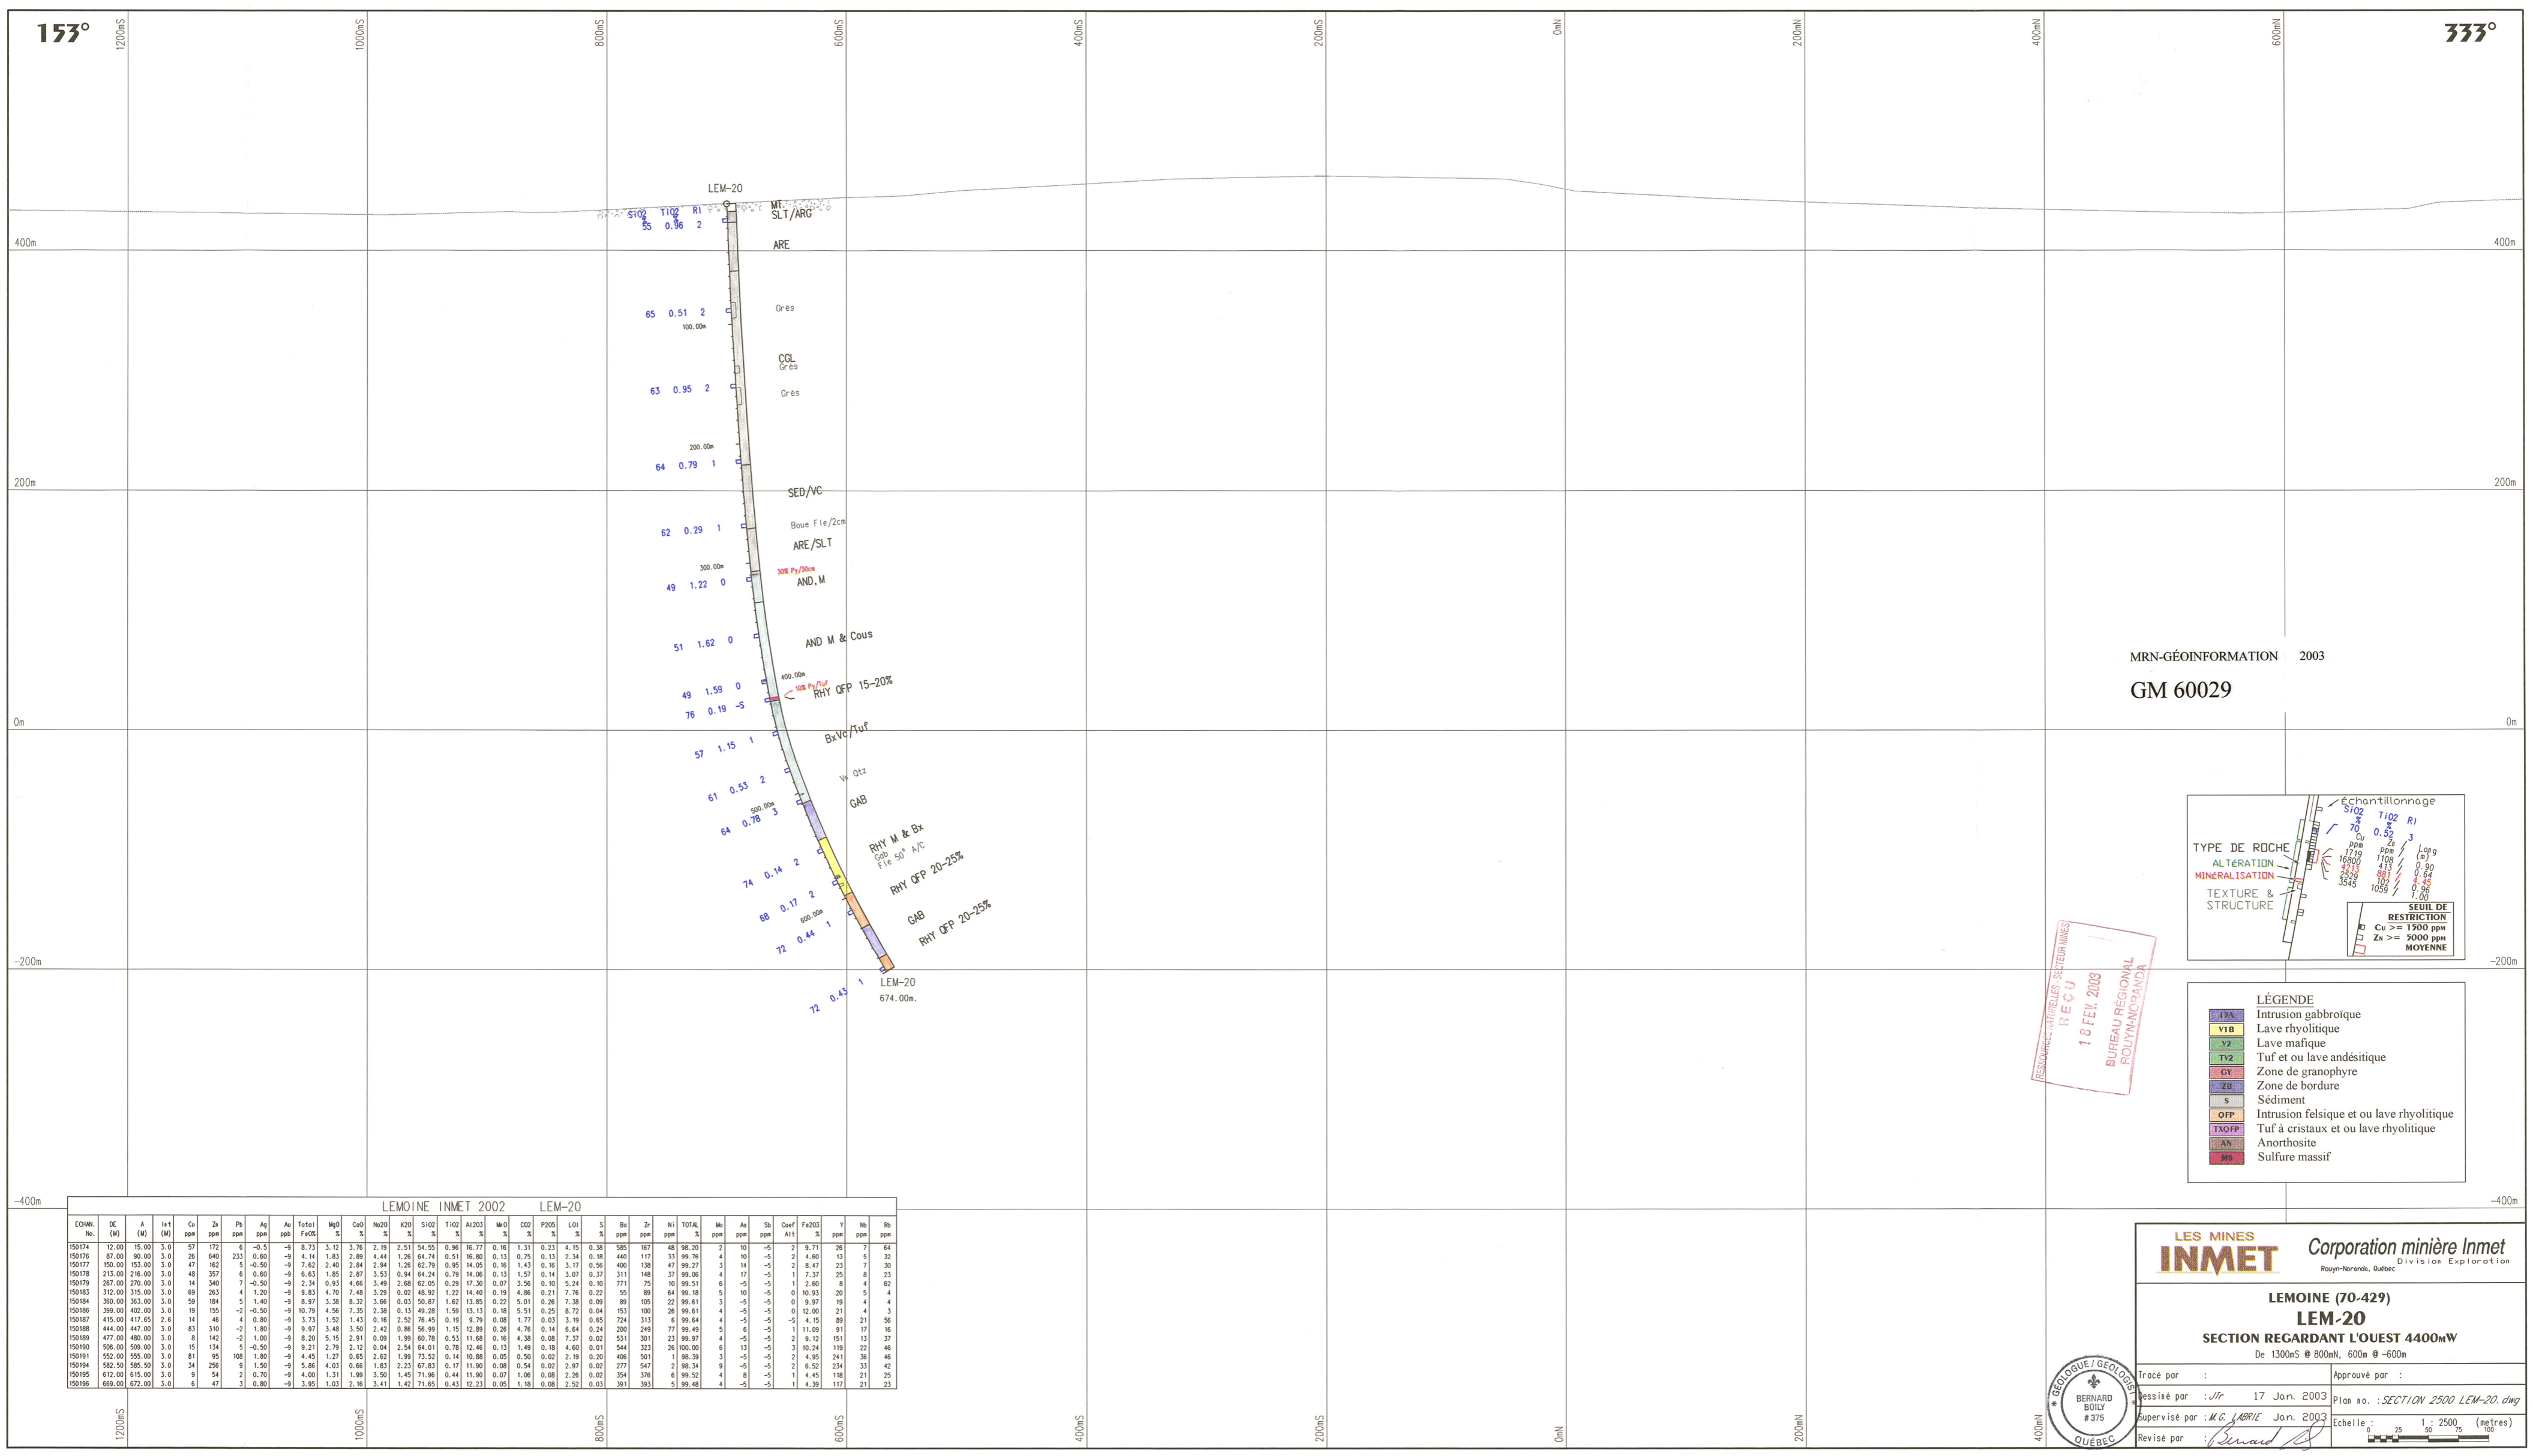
153°

1200mS 1000mS 800mS 600mS 400mS 200mS 0mN 200mN 400mN 600mN

333°

LEM-20

SiO2 TiO2 RI
55 0.96 2

MT
SLT/ARG

400m

ARE

65 0.51 2
100.00m

Grès

CGL
Grès

63 0.95 2

Grès

200.00m
64 0.79 1

200m

SED/VC

Boue Fle/2cm

62 0.29 1

ARE/SLT

300.00m
30% Py/30cm
49 1.22 0

AND,M

51 1.62 0

AND M & Cous

400.00m
10% Py/Tuf
49 1.59 0
RHY QFP 15-20%
76 0.19 -5

0m

BxVc/Tuf

57 1.15 1

Vn Qtz

61 0.53 2

GAB

500.00m
64 0.78 3

RHY M & Bx
Gab
Fle 50° A/C

74 0.14 2

RHY QFP 20-25%

68 0.17 2
600.00m

GAB

72 0.44 1

RHY QFP 20-25%

-200m

LEM-20
674.00m.

72 0.43 1

-400m

MRN-GÉOINFORMATION 2003

GM 60029

Échantillonnage
SiO2 % TiO2 % RI
70 0.52 3
TYPE DE ROCHE
ALTÉRATION
MINÉRALISATION
TEXTURE & STRUCTURE
Cu ppm 1719 16800 4211 2529 3545
Zn ppm 1108 413 881 102 1059
Long (m) 0.90 0.64 4.45 0.96 1.00
SEUIL DE RESTRICTION
Cu >= 1500 ppm
Zn >= 5000 ppm
MOYENNE

RESSOURCES NATURELLES, SECTEUR MINES
REÇU
18 FEV. 2003
BUREAU RÉGIONAL
ROUYN-NORANDA

LÉGENDE
I3A Intrusion gabbroïque
V1B Lave rhyolitique
V2 Lave mafique
TV2 Tuf et ou lave andésitique
GY Zone de granophyre
ZB Zone de bordure
S Sédiment
QFP Intrusion felsique et ou lave rhyolitique
TXQFP Tuf à cristaux et ou lave rhyolitique
AN Anorthosite
MS Sulfure massif

LEMOINE INMET 2002 LEM-20

| ECHAN. No. | DE (M) | A (M) | Int (M) | Cu ppm | Zn ppm | Pb ppm | Ag ppm | Au ppb | Total Fe% | MgO % | CaO % | Na2O % | K2O % | SiO2 % | TiO2 % | Al2O3 % | MnO % | CO2 % | P2O5 % | LOI % | S % | Ba ppm | Zr ppm | Ni ppm | TOTAL % | Mo ppm | As ppm | Sb ppm | Coef Alt | Fe2O3 % | Y ppm | Nb ppm | Rb ppm |
|---|---|---|---|---|---|---|---|---|---|---|---|---|---|---|---|---|---|---|---|---|---|---|---|---|---|---|---|---|---|---|---|---|---|
| 150174 | 12.00 | 15.00 | 3.0 | 57 | 172 | 6 | -0.5 | -9 | 8.73 | 3.12 | 3.76 | 2.19 | 2.51 | 54.55 | 0.96 | 16.77 | 0.16 | 1.31 | 0.23 | 4.15 | 0.38 | 585 | 167 | 48 | 98.20 | 2 | 10 | -5 | 2 | 9.71 | 26 | 7 | 64 |
| 150176 | 87.00 | 90.00 | 3.0 | 26 | 640 | 233 | 0.60 | -9 | 4.14 | 1.83 | 2.89 | 4.44 | 1.26 | 64.74 | 0.51 | 16.80 | 0.13 | 0.75 | 0.13 | 2.34 | 0.18 | 440 | 117 | 33 | 99.76 | 4 | 10 | -5 | 2 | 4.60 | 13 | 5 | 32 |
| 150177 | 150.00 | 153.00 | 3.0 | 47 | 162 | 5 | -0.50 | -9 | 7.62 | 2.40 | 2.84 | 2.94 | 1.26 | 62.79 | 0.95 | 14.05 | 0.16 | 1.43 | 0.16 | 3.17 | 0.56 | 400 | 138 | 47 | 99.27 | 3 | 14 | -5 | 2 | 8.47 | 23 | 7 | 30 |
| 150178 | 213.00 | 216.00 | 3.0 | 48 | 357 | 6 | 0.60 | -9 | 6.63 | 1.85 | 2.87 | 3.53 | 0.94 | 64.24 | 0.79 | 14.06 | 0.13 | 1.57 | 0.14 | 3.07 | 0.37 | 311 | 148 | 37 | 99.06 | 4 | 17 | -5 | 1 | 7.37 | 25 | 8 | 23 |
| 150179 | 267.00 | 270.00 | 3.0 | 14 | 340 | 7 | -0.50 | -9 | 2.34 | 0.93 | 4.66 | 3.49 | 2.68 | 62.05 | 0.29 | 17.30 | 0.07 | 3.56 | 0.10 | 5.24 | 0.10 | 771 | 75 | 10 | 99.51 | 6 | -5 | -5 | 1 | 2.60 | 8 | 4 | 62 |
| 150183 | 312.00 | 315.00 | 3.0 | 69 | 263 | 4 | 1.20 | -9 | 9.83 | 4.70 | 7.48 | 3.29 | 0.02 | 48.92 | 1.22 | 14.40 | 0.19 | 4.86 | 0.21 | 7.76 | 0.22 | 55 | 89 | 64 | 99.18 | 5 | 10 | -5 | 0 | 10.93 | 20 | 5 | 4 |
| 150184 | 360.00 | 363.00 | 3.0 | 59 | 184 | 5 | 1.40 | -9 | 8.97 | 3.38 | 8.32 | 3.66 | 0.03 | 50.87 | 1.62 | 13.85 | 0.22 | 5.01 | 0.26 | 7.38 | 0.09 | 89 | 105 | 22 | 99.61 | 3 | -5 | -5 | 0 | 9.97 | 19 | 4 | 4 |
| 150186 | 399.00 | 402.00 | 3.0 | 19 | 155 | -2 | -0.50 | -9 | 10.79 | 4.56 | 7.35 | 2.38 | 0.13 | 49.28 | 1.59 | 13.13 | 0.18 | 5.51 | 0.25 | 8.72 | 0.04 | 153 | 100 | 26 | 99.61 | 4 | -5 | -5 | 0 | 12.00 | 21 | 4 | 3 |
| 150187 | 415.00 | 417.65 | 2.6 | 14 | 46 | 4 | 0.80 | -9 | 3.73 | 1.52 | 1.43 | 0.16 | 2.52 | 76.45 | 0.19 | 9.79 | 0.08 | 1.77 | 0.03 | 3.19 | 0.65 | 724 | 313 | 6 | 99.64 | 4 | -5 | -5 | -5 | 4.15 | 89 | 21 | 56 |
| 150188 | 444.00 | 447.00 | 3.0 | 83 | 310 | -2 | 1.80 | -9 | 9.97 | 3.48 | 3.50 | 2.42 | 0.86 | 56.99 | 1.15 | 12.89 | 0.26 | 4.76 | 0.14 | 6.64 | 0.24 | 200 | 249 | 77 | 99.49 | 5 | 6 | -5 | 1 | 11.09 | 91 | 17 | 16 |
| 150189 | 477.00 | 480.00 | 3.0 | 8 | 142 | -2 | 1.00 | -9 | 8.20 | 5.15 | 2.91 | 0.09 | 1.99 | 60.78 | 0.53 | 11.68 | 0.16 | 4.38 | 0.08 | 7.37 | 0.02 | 531 | 301 | 23 | 99.97 | 4 | -5 | -5 | 2 | 9.12 | 151 | 13 | 37 |
| 150190 | 506.00 | 509.00 | 3.0 | 15 | 134 | 5 | -0.50 | -9 | 9.21 | 2.79 | 2.12 | 0.04 | 2.54 | 64.01 | 0.78 | 12.46 | 0.13 | 1.49 | 0.18 | 4.60 | 0.01 | 544 | 323 | 26 | 100.00 | 6 | 13 | -5 | 3 | 10.24 | 119 | 22 | 46 |
| 150191 | 552.00 | 555.00 | 3.0 | 81 | 95 | 108 | 1.80 | -9 | 4.45 | 1.27 | 0.65 | 2.62 | 1.99 | 73.52 | 0.14 | 10.88 | 0.05 | 0.50 | 0.02 | 2.19 | 0.20 | 406 | 501 | 1 | 98.39 | 3 | -5 | -5 | 2 | 4.95 | 241 | 36 | 46 |
| 150194 | 582.50 | 585.50 | 3.0 | 34 | 256 | 9 | 1.50 | -9 | 5.86 | 4.03 | 0.66 | 1.83 | 2.23 | 67.83 | 0.17 | 11.90 | 0.08 | 0.54 | 0.02 | 2.97 | 0.02 | 277 | 547 | 2 | 98.34 | 9 | -5 | -5 | 2 | 6.52 | 234 | 33 | 42 |
| 150195 | 612.00 | 615.00 | 3.0 | 9 | 54 | 2 | 0.70 | -9 | 4.00 | 1.31 | 1.99 | 3.50 | 1.45 | 71.98 | 0.44 | 11.90 | 0.07 | 1.06 | 0.08 | 2.26 | 0.02 | 354 | 376 | 6 | 99.52 | 4 | 8 | -5 | 1 | 4.45 | 118 | 21 | 25 |
| 150196 | 669.00 | 672.00 | 3.0 | 6 | 47 | 3 | 0.80 | -9 | 3.95 | 1.03 | 2.16 | 3.41 | 1.42 | 71.65 | 0.43 | 12.23 | 0.05 | 1.18 | 0.08 | 2.52 | 0.03 | 391 | 393 | 5 | 99.48 | 4 | -5 | -5 | 1 | 4.39 | 117 | 21 | 23 |

LES MINES
INMET
Corporation minière Inmet
Division Exploration
Rouyn-Noranda, Québec

LEMOINE (70-429)
LEM-20
SECTION REGARDANT L'OUEST 4400mW
De 1300mS @ 800mN, 600m @ -600m

GÉOLOGUE/GÉOLOGIST
BERNARD BOILY #375
QUÉBEC

Tracé par :
Dessiné par : JTr 17 Jan. 2003
Supervisé par : M.G. LABRIE Jan. 2003
Revisé par : [signature]
Approuvé par :
Plan no. : SECTION 2500 LEM-20.dwg
Echelle : 1 : 2500 (metres)
0 25 50 75 100